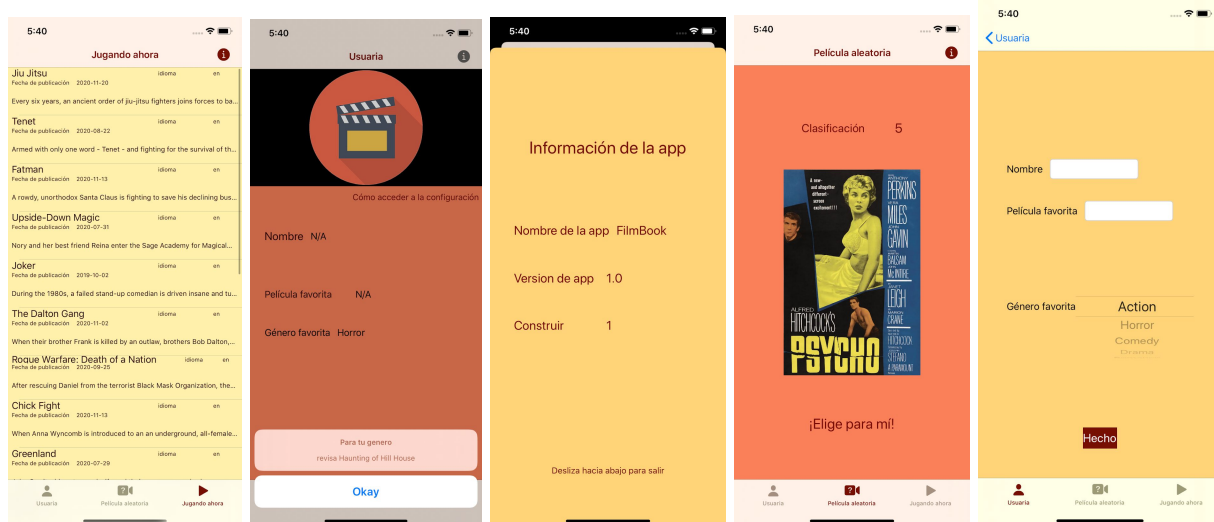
5:40

Jugando ahora

Jiu Jitsu
Fecha de publicación 2020-11-20 idioma en
Every six years, an ancient order of jiu-jitsu fighters joins forces to ba...

Tenet
Fecha de publicación 2020-08-22 idioma en
Armed with only one word - Tenet - and fighting for the survival of th...

Fatman
Fecha de publicación 2020-11-13 idioma en
A rowdy, unorthodox Santa Claus is fighting to save his declining bus...

Upside-Down Magic
Fecha de publicación 2020-07-31 idioma en
Nory and her best friend Reina enter the Sage Academy for Magical...

Joker
Fecha de publicación 2019-10-02 idioma en
During the 1980s, a failed stand-up comedian is driven insane and tu...

The Dalton Gang
Fecha de publicación 2020-11-02 idioma en
When their brother Frank is killed by an outlaw, brothers Bob Dalton,...

Rogue Warfare: Death of a Nation
Fecha de publicación 2020-09-25 idioma en
After rescuing Daniel from the terrorist Black Mask Organization, the...

Chick Fight
Fecha de publicación 2020-11-13 idioma en
When Anna Wyncomb is introduced to an an underground, all-female...

Greenland
Fecha de publicación 2020-07-29 idioma en

Usuaria Película aleatoria Jugando ahora

5:40

Usuaria

Cómo acceder a la configuración

Nombre N/A

Película favorita N/A

Género favorita Horror

Para tu genero
revisa Haunting of Hill House

Okay

5:40

Información de la app

Nombre de la app FilmBook

Version de app 1.0

Construir 1

Desliza hacia abajo para salir

5:40

Película aleatoria

Clasificación 5

PERKINS
MILES
GAVIN
BALSAM
McINTIRE
LEIGH
ALFRED HITCHCOCK'S
PSYCHO

¡Elige para mí!

Usuaria Película aleatoria Jugando ahora

5:40

Usuaria

Nombre

Película favorita

Género favorita Action
Horror
Comedy
Drama

Hecho

Usuaria Película aleatoria Jugando ahora